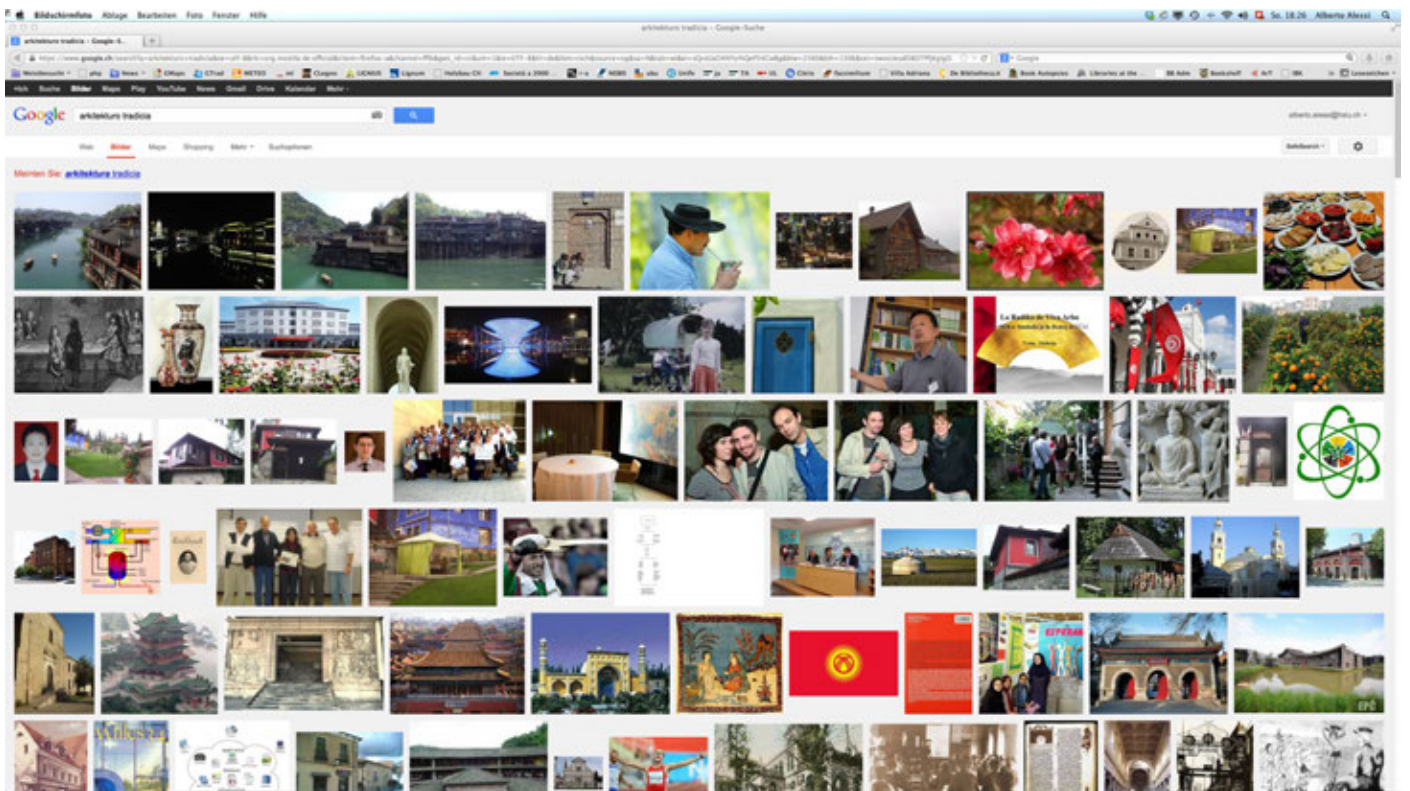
Bildschirmfoto Ablage Bearbeiten Foto Fenster Hilfe

Sa. 18:26 Alberto Alessi

arkitekturo tradicia - Google-Suche

arkitekturo tradicia - Google-S... +

https://www.google.ch/search?q=arkitekturo+tradicia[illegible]

Google

Meistbesucht News CMaps CTrad METEO Cuagoo LICASIS Lignum Holzbau CH Società a 2000 NOBS abu Unife ja TA UL Città facsimilium Villa Adriana De Bibliotheca.it Book Autopsies Libraries at the ... BB Adm Bookshelf A/T IBK Lesezeichen

Hich Suche Bilder Maps Play YouTube News Gmail Drive Kalender Mehr

Google arkitekturo tradicia

alberto.alessi@hslu.ch

Web Bilder Maps Shopping Mehr Suchoptionen

SafeSearch

Meinten Sie: arkitekturo tradicio

La Radiko de Viva Arbo

EPO

ESPERANTO